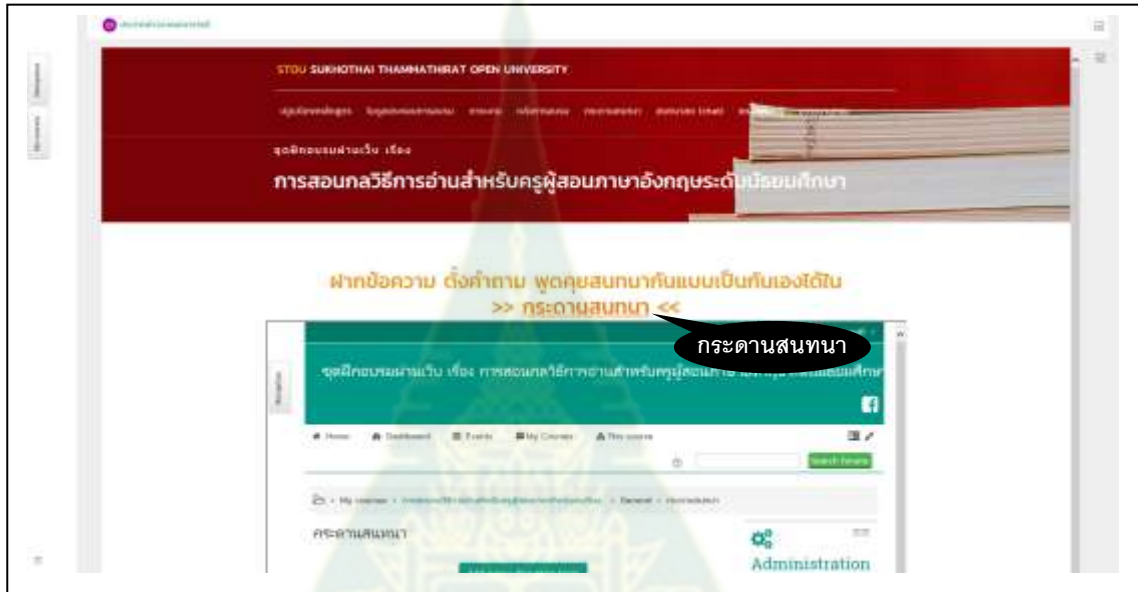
STOU SUKHOTHAI THAMMATHIRAT OPEN UNIVERSITY

ชุดฝึกอบรมผ่านเว็บ เรื่อง

การสอนกลวิธีการอ่านสำหรับครูผู้สอนภาษาอังกฤษระดับมัธยมศึกษา

ฝากข้อความ ตั้งคำถาม พูดคุยสนทนากันแบบเป็นกันเองได้ใน >> กระดานสนทนา <<

กระดานสนทนา

ชุดฝึกอบรมผ่านเว็บ เรื่อง การสอนกลวิธีการอ่านสำหรับครูผู้สอนภาษา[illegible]

Home Dashboard Events My Courses This course

Search forums

My courses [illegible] General กระดานสนทนา

กระดานสนทนา

Administration